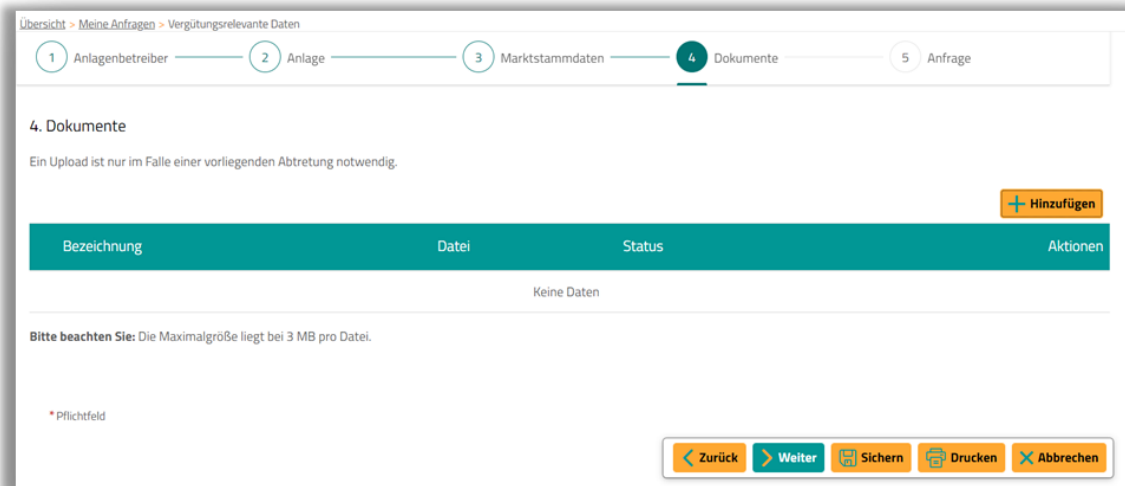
Übersicht > Meine Anfragen > Vergütungsrelevante Daten

1 Anlagenbetreiber
2 Anlage
3 Marktstammdaten
4 Dokumente
5 Anfrage

4. Dokumente

Ein Upload ist nur im Falle einer vorliegenden Abtretung notwendig.

+ Hinzufügen

| Bezeichnung | Datei | Status | Aktionen |
|---|---|---|---|
| | Keine Daten | | |

**Bitte beachten Sie:** Die Maximalgröße liegt bei 3 MB pro Datei.

* Pflichtfeld

Zurück Weiter Sichern Drucken Abbrechen